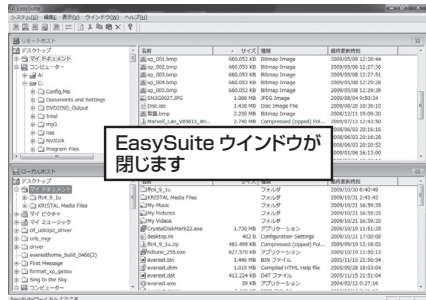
EasySuite
システム(S) 編集(E) 表示(V) ウインドウ(W) ヘルプ(H)

リモートホスト
デスクトップ
マイドキュメント
コンピューター
A:
C:
Config.Msi
Documents and Settings
DVD2DSO_Output
Intel
mp3
nas
NVIDIA
Program Files

名前 サイズ 種類 最終更新時刻
xp_001.bmp 660.053 KB Bitmap Image 2009/05/08 12:26:44
xp_002.bmp 660.053 KB Bitmap Image 2009/05/08 12:27:36
xp_003.bmp 660.053 KB Bitmap Image 2009/05/08 12:27:51
xp_004.bmp 660.053 KB Bitmap Image 2009/05/08 12:29:09
xp_005.bmp 660.053 KB Bitmap Image 2009/05/08 12:29:28
SN202027.JPG 1.086 MB JPEG Image 2009/08/04 9:50:34
Diac.iso 1.430 MB Diac Image File 2009/08/28 10:38:10
馬鹿.bmp 2.250 MB Bitmap Image 2009/08/11 19:09:30
Marvell_Lan_V85611_Wi... 2.740 MB Compressed (zipped) Fol... 2009/07/13 12:43:30

EasySuite ウインドウが閉じます

ローカルホスト
デスクトップ
マイドキュメント
Rck_9_1u
KRISTAL Media Files
マイ ピクチャ
マイ ミュージック
crl_usb2jd_driver
cnb_mgr
driver
everestHome_build_0466(2)
First Message
format_vp_gazou
Snip to the Sky
コンピューター

名前 サイズ 種類 最終更新時刻
Rck_9_1u フォルダ 2009/10/30 8:40:49
KRISTAL Media Files フォルダ 2009/10/31 2:43:43
My Music フォルダ 2009/10/21 16:59:35
My Pictures フォルダ 2009/10/21 16:59:35
My Videos フォルダ 2009/10/21 16:59:35
CrystalDiskMark22.exe 1.730 KB アプリケーション 2009/10/19 11:51:28
desktop.ini 402 B Configuration Settings 2009/10/21 11:11:23
Rck_9_1u.zip 481.499 KB Compressed (zipped) Fol... 2009/09/10 12:18:02
hdtune_255.exe 627.570 KB アプリケーション 2009/09/21 19:29:30
everest.bin 1.446 MB BIN ファイル 2005/11/15 21:50:54
everest.chm 1.019 MB Compiled HTML Help file 2005/09/28 18:03:04
everest.dat 452.224 KB DAT ファイル 2005/11/15 21:51:54
everest.exe 39 KB アプリケーション 2004/03/12 0:27:16

EasySuiteへようこそ